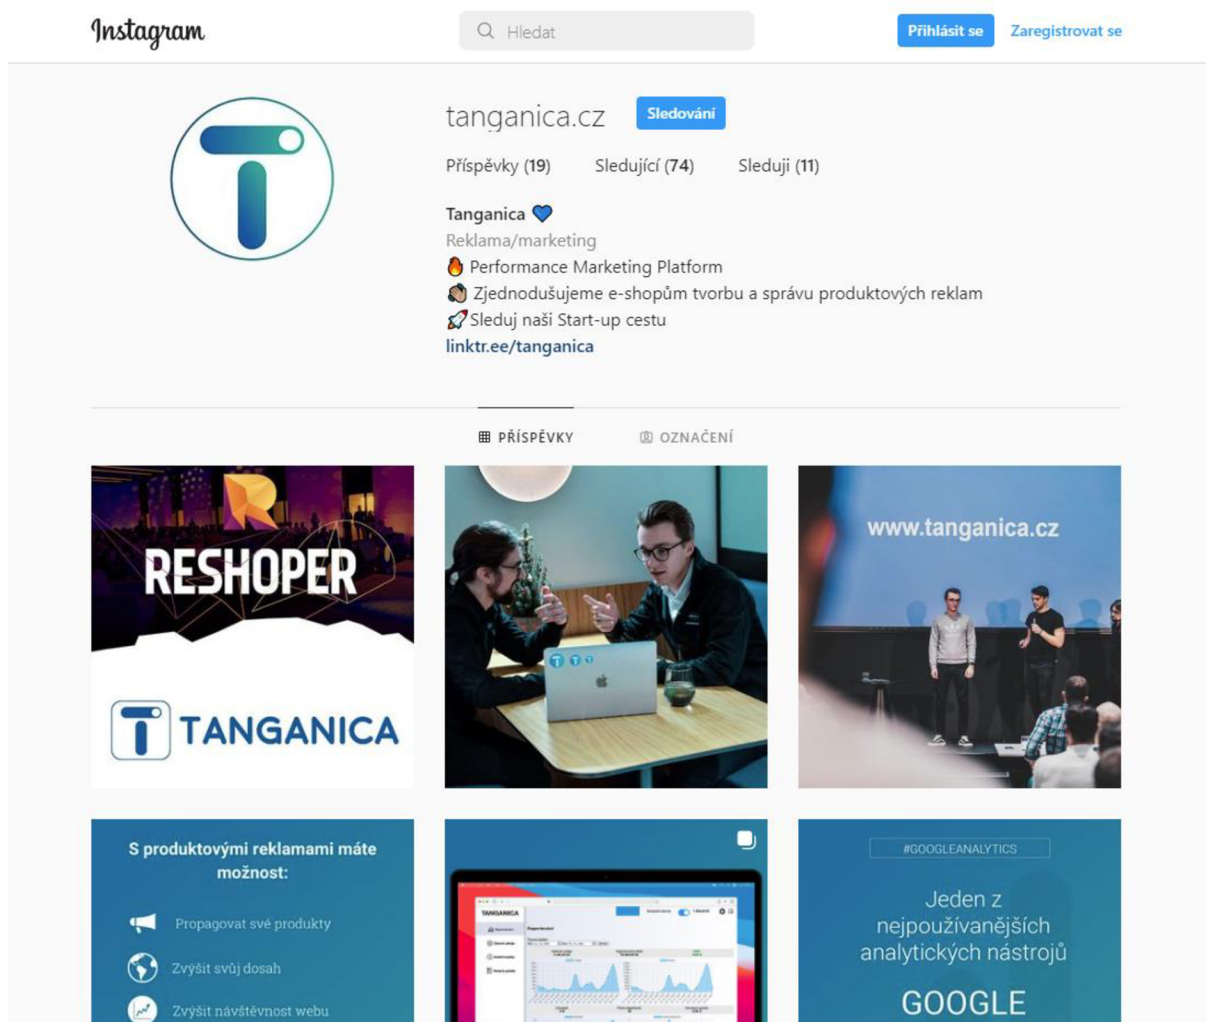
Instagram

Hledat

Přihlásit se Zaregistrovat se

tanganica.cz Sledování

Příspěvky (19) Sledující (74) Sleduji (11)

Tanganica 💙
Reklama/marketing
🔥 Performance Marketing Platform
👏 Zjednodušujeme e-shopům tvorbu a správu produktových reklam
🚀 Sleduj naši Start-up cestu
linktr.ee/tanganica

PŘÍSPĚVKY OZNAČENÍ

RESHOPER

TANGANICA

www.tanganica.cz

S produktovými reklamami máte možnost:

Propagovat své produkty

Zvýšit svůj dosah

Zvýšit návštěvnost webu

TANGANICA

#GOOGLEANALYTICS

Jeden z nejpoužívanějších analytických nástrojů

GOOGLE